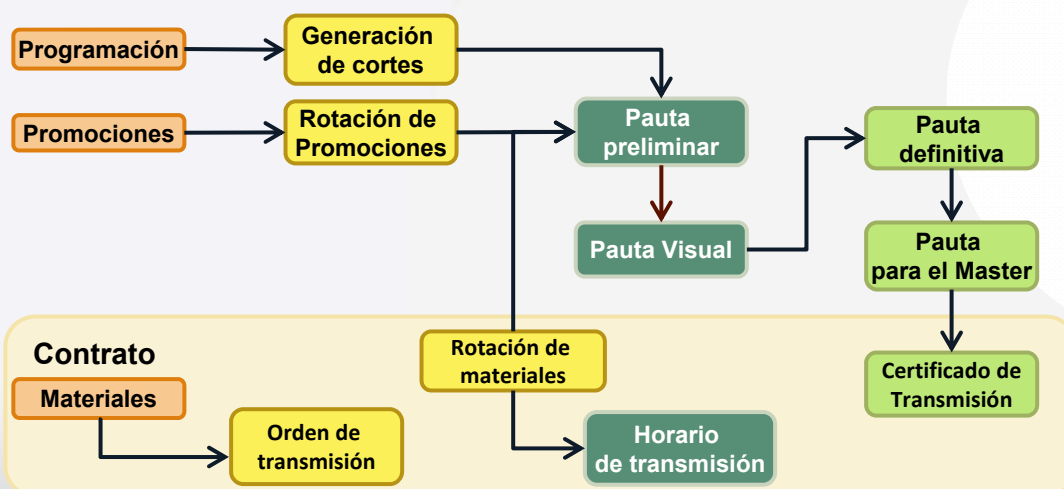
Programación

Generación de cortes

Promociones

Rotación de Promociones

Pauta preliminar

Pauta Visual

Pauta definitiva

Pauta para el Master

Contrato

Materiales

Rotación de materiales

Orden de transmisión

Horario de transmisión

Certificado de Transmisión